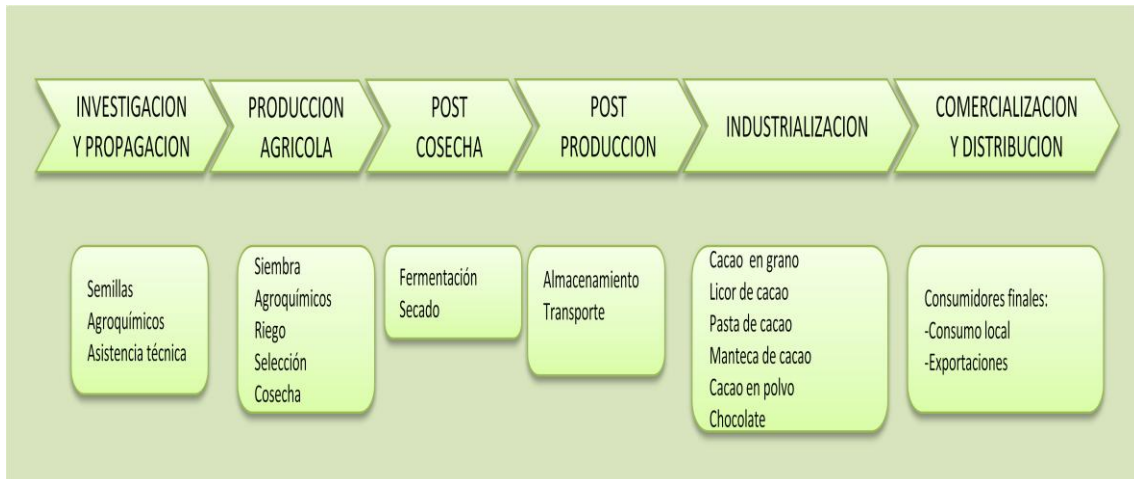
INVESTIGACION Y PROPAGACION

PRODUCCION AGRICOLA

POST COSECHA

POST PRODUCCION

INDUSTRIALIZACION

COMERCIALIZACION Y DISTRIBUCION

Semillas
Agroquímicos
Asistencia técnica

Siembra
Agroquímicos
Riego
Selección
Cosecha

Fermentación
Secado

Almacenamiento
Transporte

Cacao en grano
Licor de cacao
Pasta de cacao
Manteca de cacao
Cacao en polvo
Chocolate

Consumidores finales:
-Consumo local
-Exportaciones